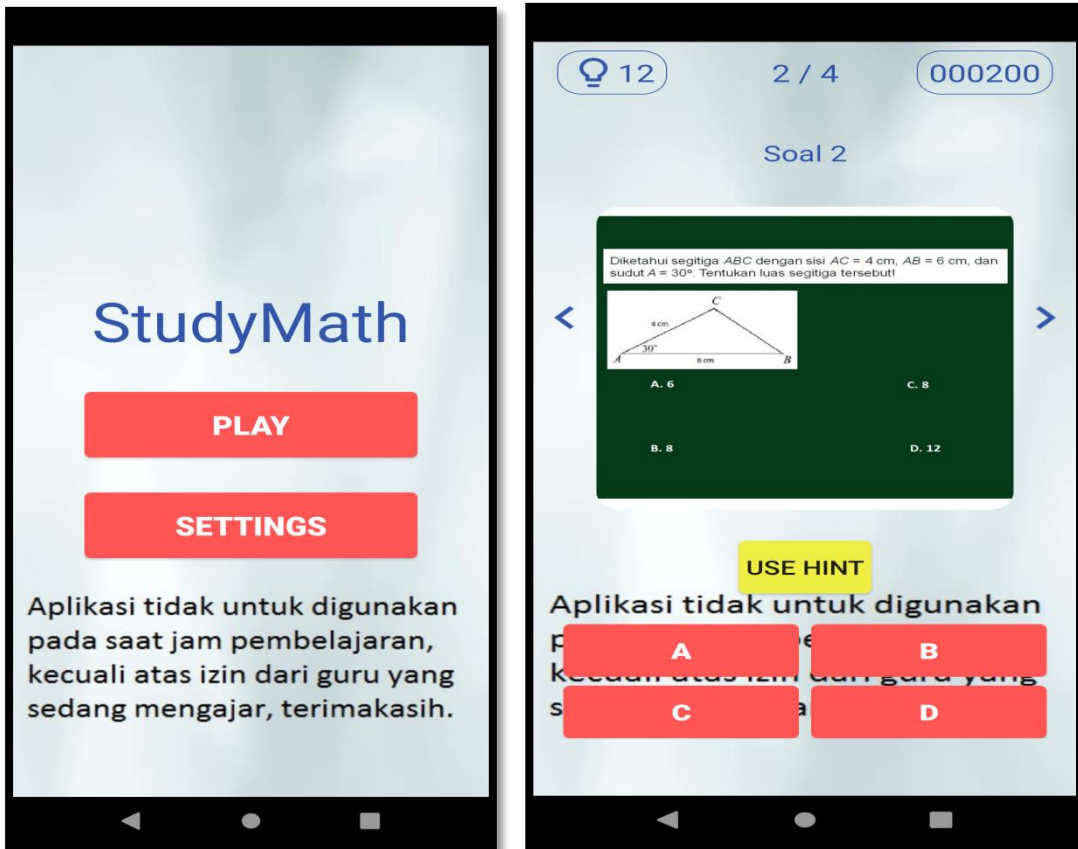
StudyMath

PLAY

SETTINGS

Aplikasi tidak untuk digunakan pada saat jam pembelajaran, kecuali atas izin dari guru yang sedang mengajar, terimakasih.

12

2 / 4

000200

Soal 2

Diketahui segitiga $ABC$ dengan sisi $AC$ = 4 cm, $AB$ = 6 cm, dan sudut $A = 30°$. Tentukan luas segitiga tersebut!

C

4 cm

30°

A

6 cm

B

A. 6

C. 8

B. 8

D. 12

USE HINT

Aplikasi tidak untuk digunakan

p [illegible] e

k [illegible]

s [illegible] a

A

B

C

D